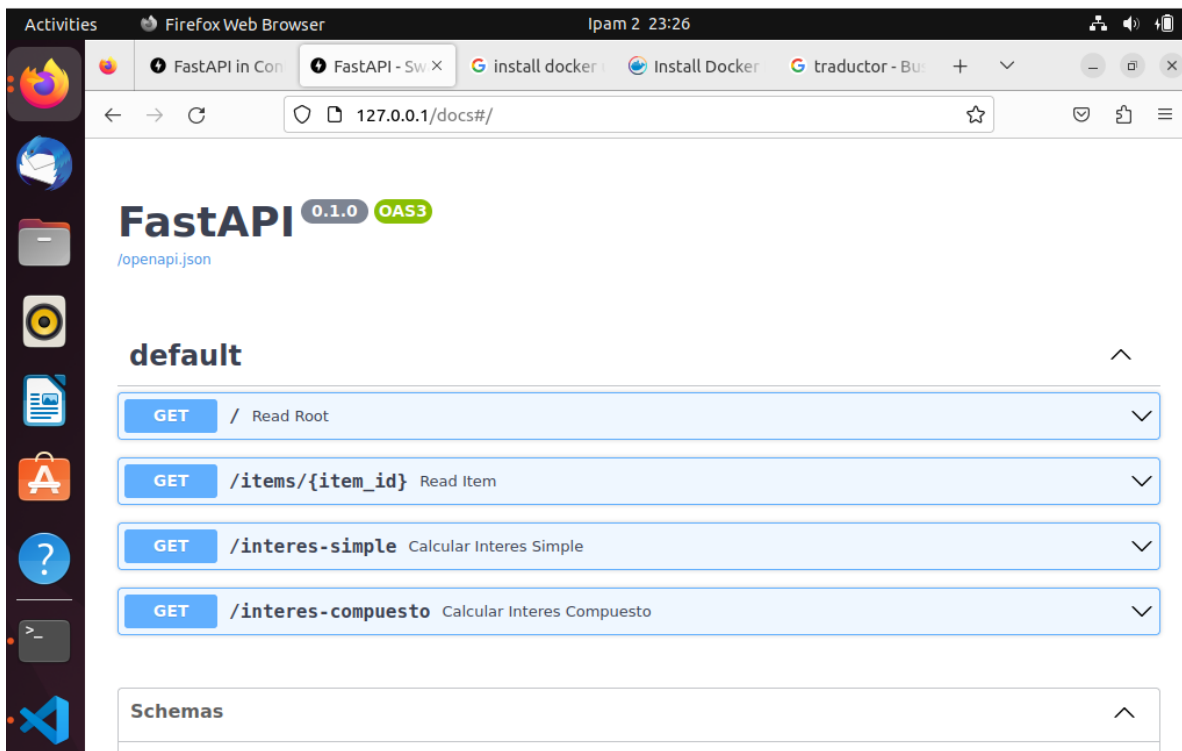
Activities Firefox Web Browser Ipam 2 23:26

FastAPI in Con | FastAPI - Sw × | install docker | Install Docker | traductor - Bu | +

127.0.0.1/docs#/

FastAPI 0.1.0 OAS3
/openapi.json

default

GET / Read Root

GET /items/{item_id} Read Item

GET /interes-simple Calcular Interes Simple

GET /interes-compuesto Calcular Interes Compuesto

Schemas